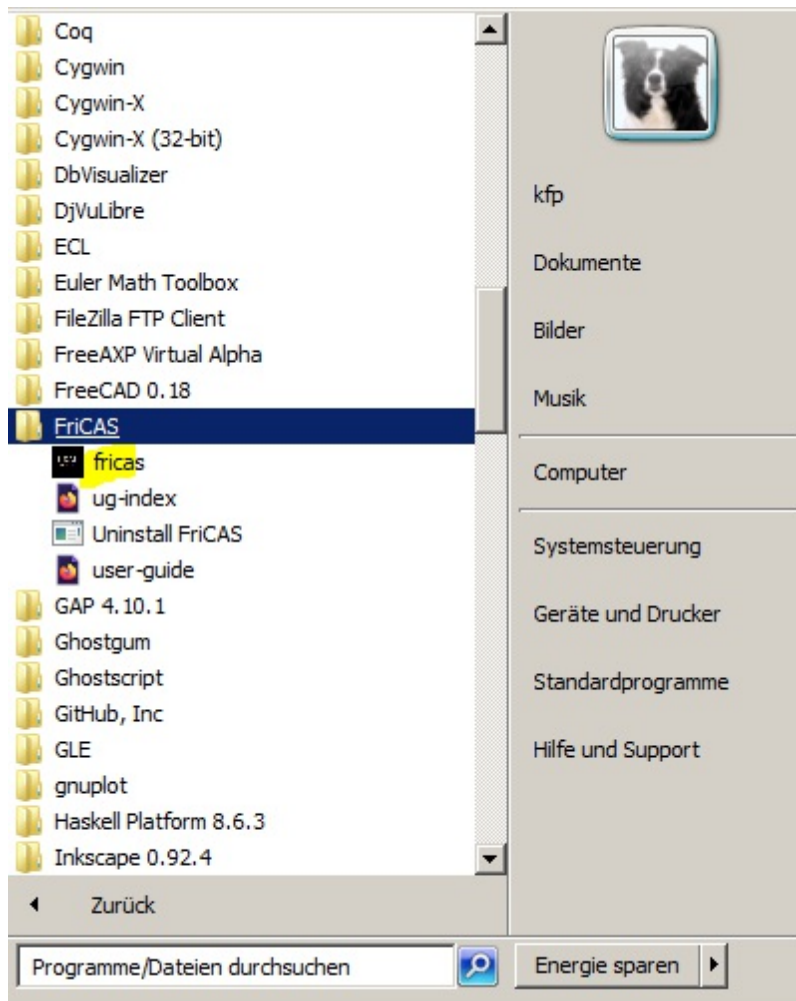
Coq
Cygwin
Cygwin-X
Cygwin-X (32-bit)
DbVisualizer
DjVuLibre
ECL
Euler Math Toolbox
FileZilla FTP Client
FreeAXP Virtual Alpha
FreeCAD 0.18
FriCAS
fricas
ug-index
Uninstall FriCAS
user-guide
GAP 4.10.1
Ghostgum
Ghostscript
GitHub, Inc
GLE
gnuplot
Haskell Platform 8.6.3
Inkscape 0.92.4
Zurück
Programme/Dateien durchsuchen

kfp
Dokumente
Bilder
Musik
Computer
Systemsteuerung
Geräte und Drucker
Standardprogramme
Hilfe und Support
Energie sparen